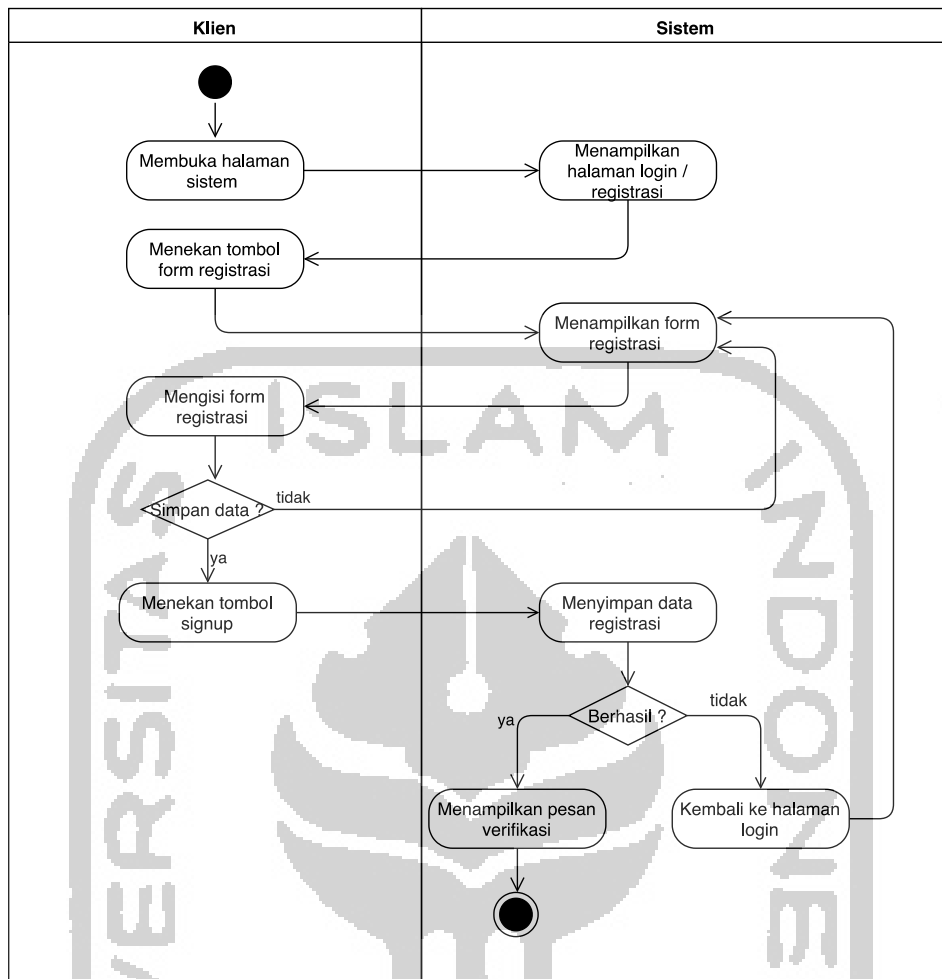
| Klien | Sistem |
|---|---|

Membuka halaman sistem

Menampilkan halaman login / registrasi

Menekan tombol form registrasi

Menampilkan form registrasi

Mengisi form registrasi

Simpan data ?

tidak

ya

Menekan tombol signup

Menyimpan data registrasi

Berhasil ?

ya

tidak

Menampilkan pesan verifikasi

Kembali ke halaman login

ISLAM INDONE

ERSITAS